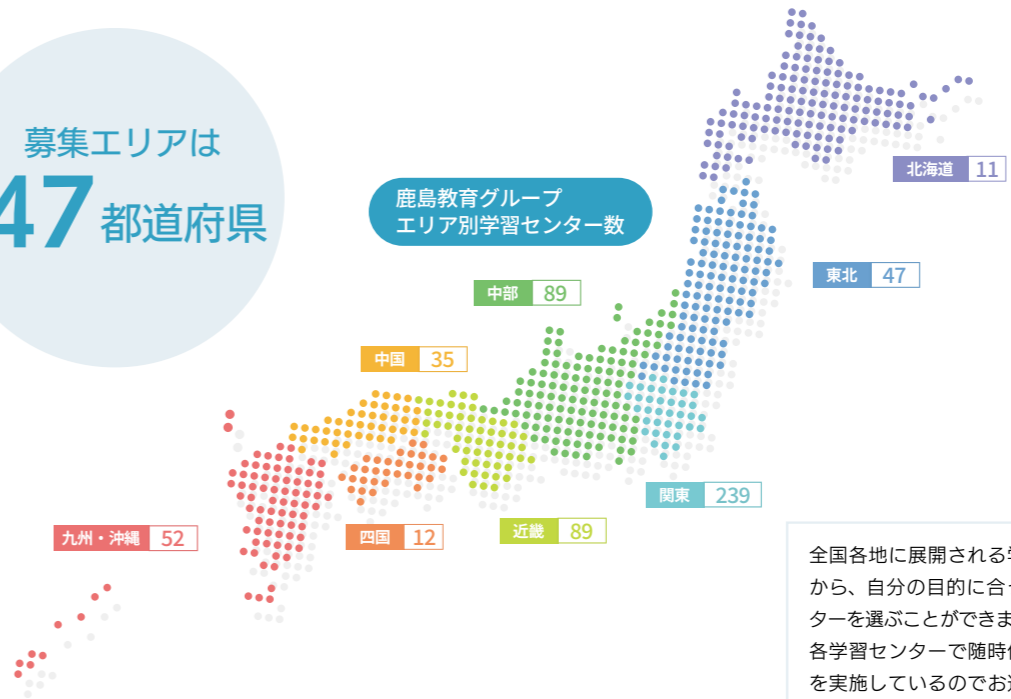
募集エリアは
47都道府県

鹿島教育グループ
エリア別学習センター数

北海道 11

東北 47

中部 89

中国 35

関東 239

近畿 89

四国 12

九州・沖縄 52

全国各地に展開される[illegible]
から、自分の目的に合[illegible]
ターを選ぶことができま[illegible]
各学習センターで随時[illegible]
を実施しているのでお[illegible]